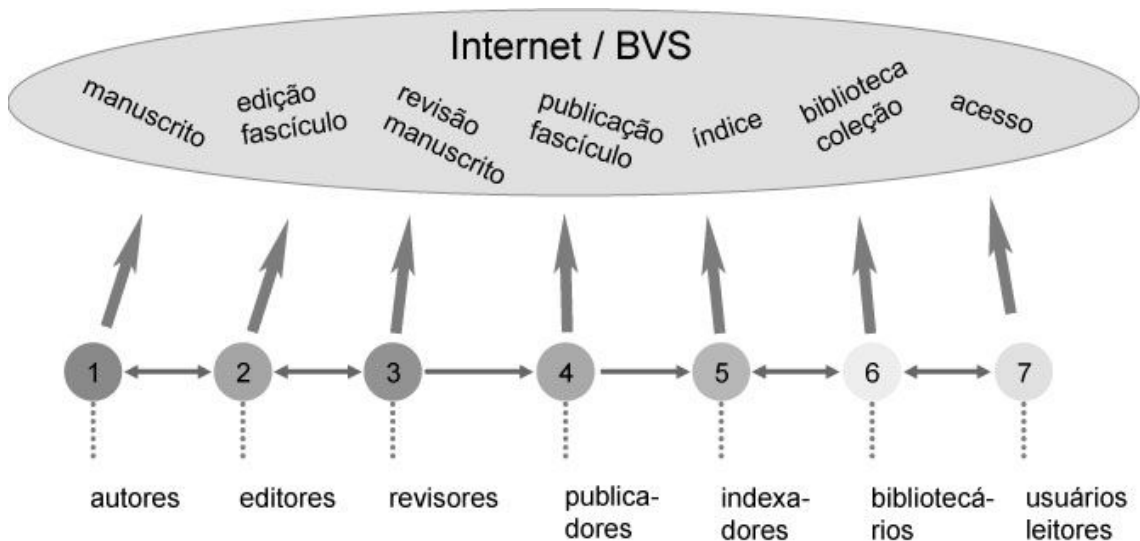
Internet / BVS

manuscrito

edição fascículo

revisão manuscrito

publicação fascículo

índice

biblioteca coleção

acesso

1

2

3

4

5

6

7

autores

editores

revisores

publicadores

indexadores

bibliotecários

usuários leitores